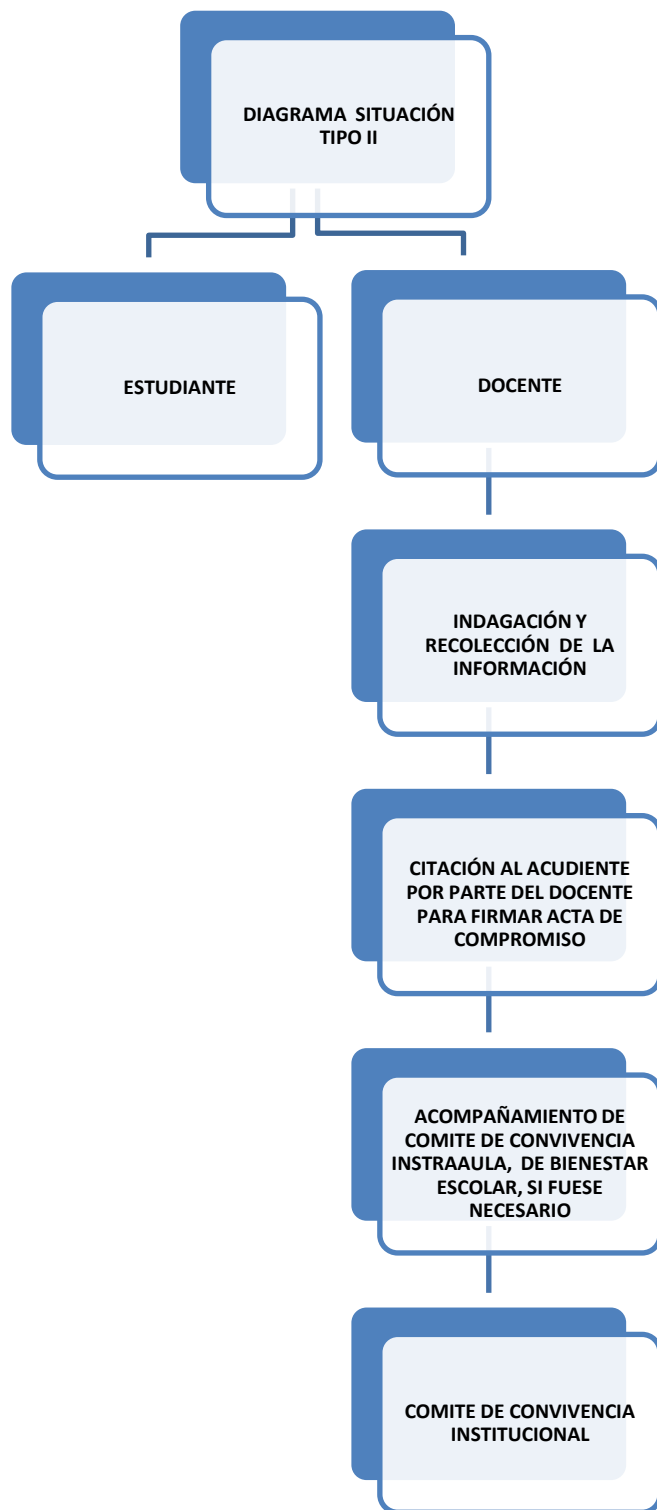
DIAGRAMA SITUACIÓN TIPO II

ESTUDIANTE

DOCENTE

INDAGACIÓN Y RECOLECCIÓN DE LA INFORMACIÓN

CITACIÓN AL ACUDIENTE POR PARTE DEL DOCENTE PARA FIRMAR ACTA DE COMPROMISO

ACOMPAÑAMIENTO DE COMITE DE CONVIVENCIA INSTRAAULA, DE BIENESTAR ESCOLAR, SI FUESE NECESARIO

COMITE DE CONVIVENCIA INSTITUCIONAL